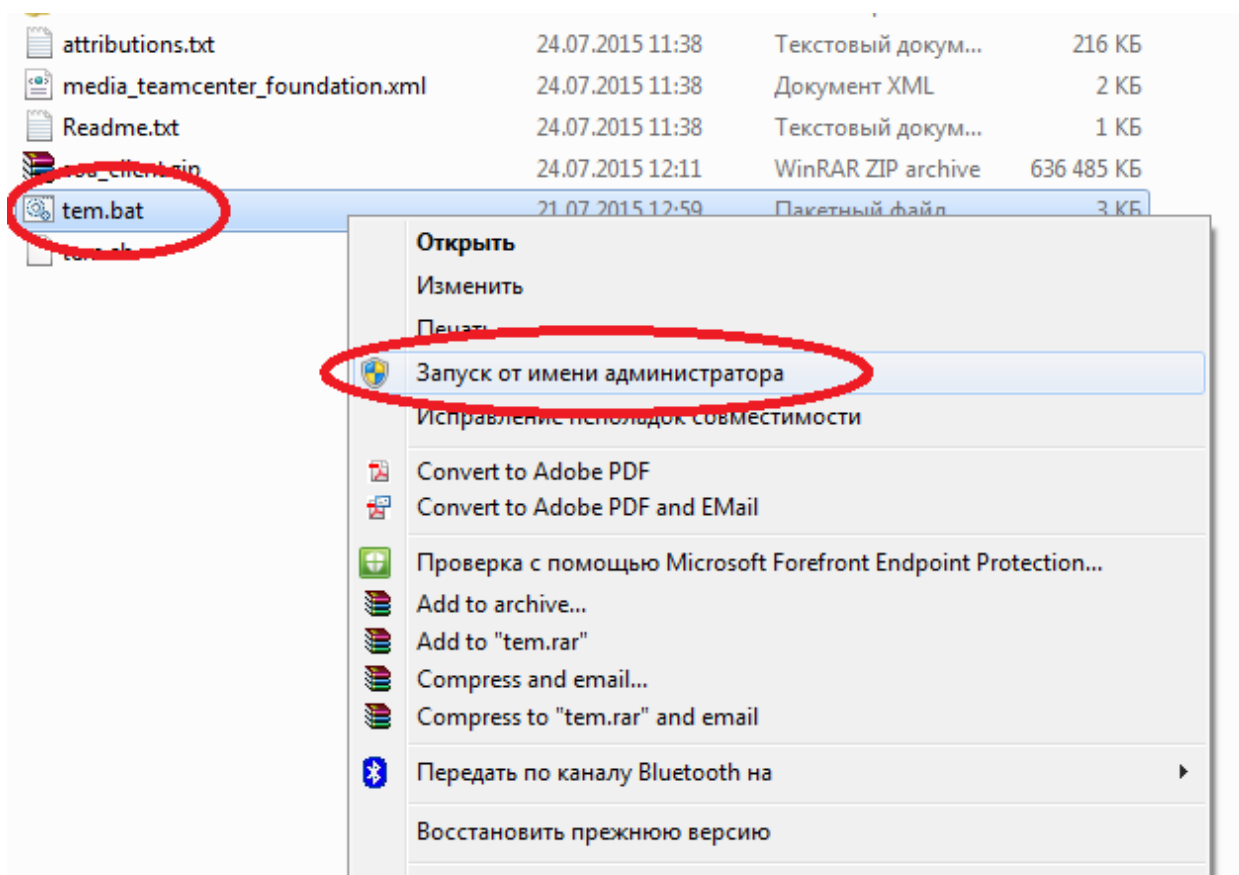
attributions.txt 24.07.2015 11:38 Текстовый докум... 216 КБ
media_teamcenter_foundation.xml 24.07.2015 11:38 Документ XML 2 КБ
Readme.txt 24.07.2015 11:38 Текстовый докум... 1 КБ
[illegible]_client.zip 24.07.2015 12:11 WinRAR ZIP archive 636 485 КБ
tem.bat 21.07.2015 12:59 Пакетный файл 3 КБ
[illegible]

Открыть
Изменить
Печать
Запуск от имени администратора
Исправление неполадок совместимости
Convert to Adobe PDF
Convert to Adobe PDF and EMail
Проверка с помощью Microsoft Forefront Endpoint Protection...
Add to archive...
Add to "tem.rar"
Compress and email...
Compress to "tem.rar" and email
Передать по каналу Bluetooth на
Восстановить прежнюю версию